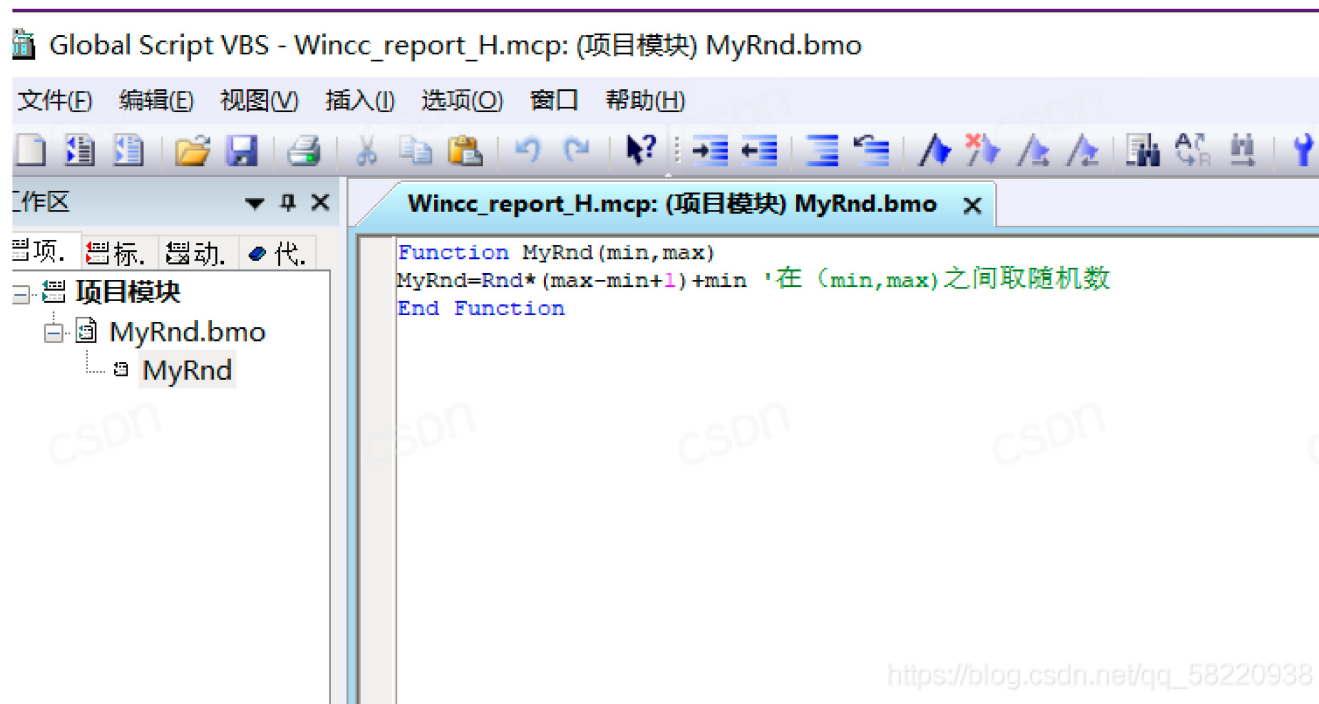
Global Script VBS - Wincc_report_H.mcp: (项目模块) MyRnd.bmo

文件(F) 编辑(E) 视图(V) 插入(I) 选项(O) 窗口 帮助(H)

工作区

项. 标. 动. 代.

项目模块
MyRnd.bmo
MyRnd

Wincc_report_H.mcp: (项目模块) MyRnd.bmo

Function MyRnd(min,max)
MyRnd=Rnd*(max-min+1)+min '在（min,max)之间取随机数
End Function

csdn csdn csdn csdn

https://blog.csdn.net/qq_58220938